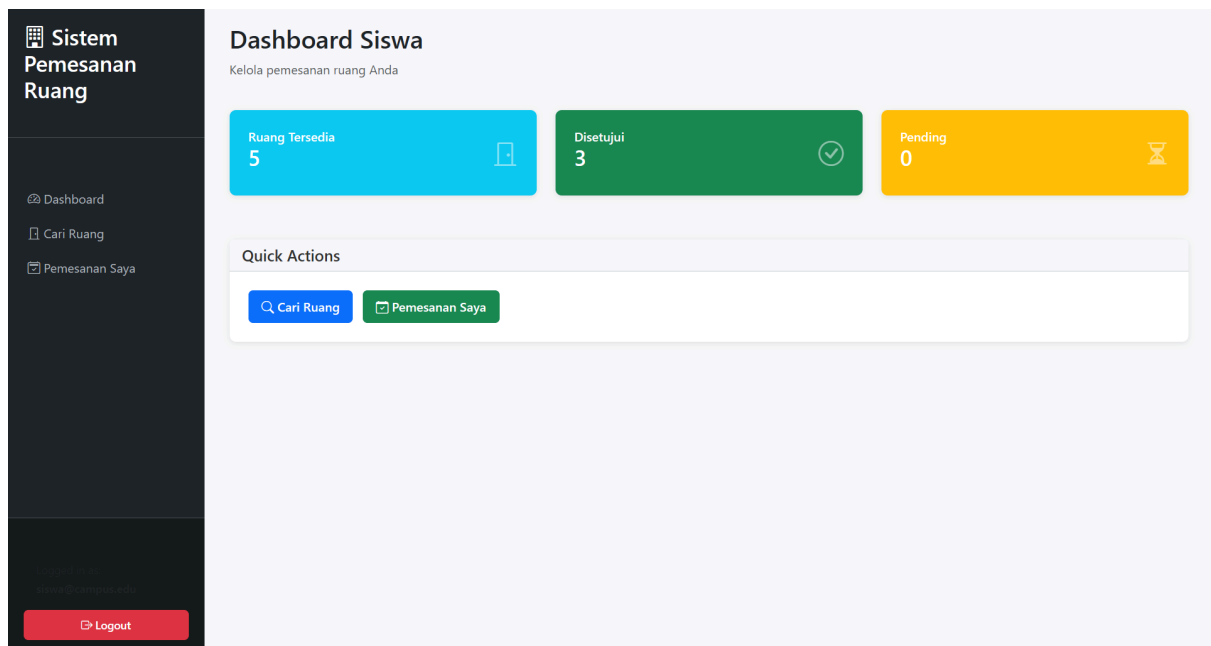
Sistem Pemesanan Ruang

Dashboard

Cari Ruang

Pemesanan Saya

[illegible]
siswa@kampus.edu

Logout

Dashboard Siswa

Kelola pemesanan ruang Anda

Ruang Tersedia
5

Disetujui
3

Pending
0

Quick Actions

Cari Ruang

Pemesanan Saya